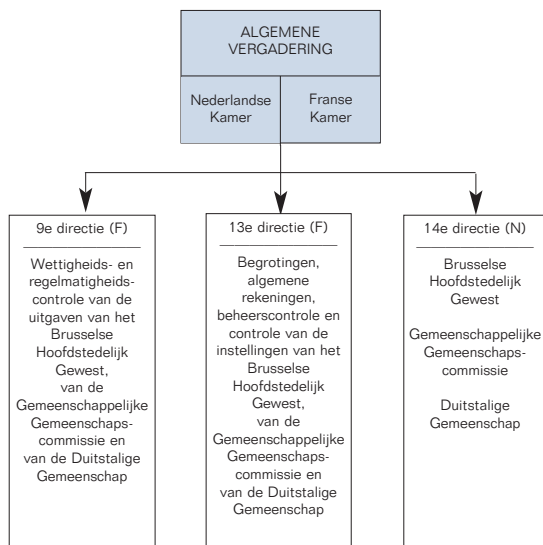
ALGEMENE VERGADERING

Nederlandse Kamer

Franse Kamer

9e directie (F)

Wettigheids- en regelmatigheidscontrole van de uitgaven van het Brusselse Hoofdstedelijk Gewest, van de Gemeenschappelijke Gemeenschapscommissie en van de Duitstalige Gemeenschap

13e directie (F)

Begrotingen, algemene rekeningen, beheerscontrole en controle van de instellingen van het Brusselse Hoofdstedelijk Gewest, van de Gemeenschappelijke Gemeenschapscommissie en van de Duitstalige Gemeenschap

14e directie (N)

Brusselse Hoofdstedelijk Gewest

Gemeenschappelijke Gemeenschapscommissie

Duitstalige Gemeenschap